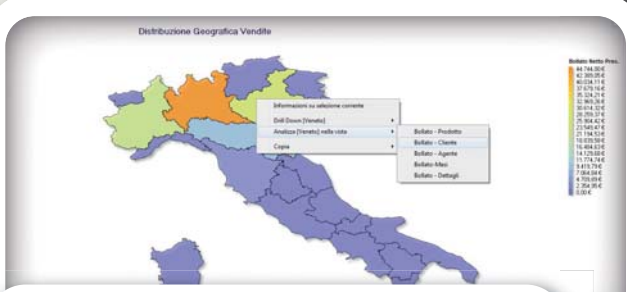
Distribuzione Geografica Vendite

Informazioni su selezione corrente
Drill Down [Veneto]
Analizza [Veneto] nella vista
Copia

Bollato - Prodotto
Bollato - Cliente
Bollato - Agente
Bollato Mesi
Bollato - Dettagli

Bollato Netto Prez.
44.744,00 €
42.389,05 €
40.034,11 €
37.679,16 €
35.324,21 €
32.969,26 €
30.614,32 €
28.259,37 €
25.904,42 €
23.549,47 €
21.194,53 €
18.839,58 €
16.484,63 €
14.129,68 €
11.774,74 €
9.419,79 €
7.064,84 €
4.709,89 €
2.354,95 €
0,00 €